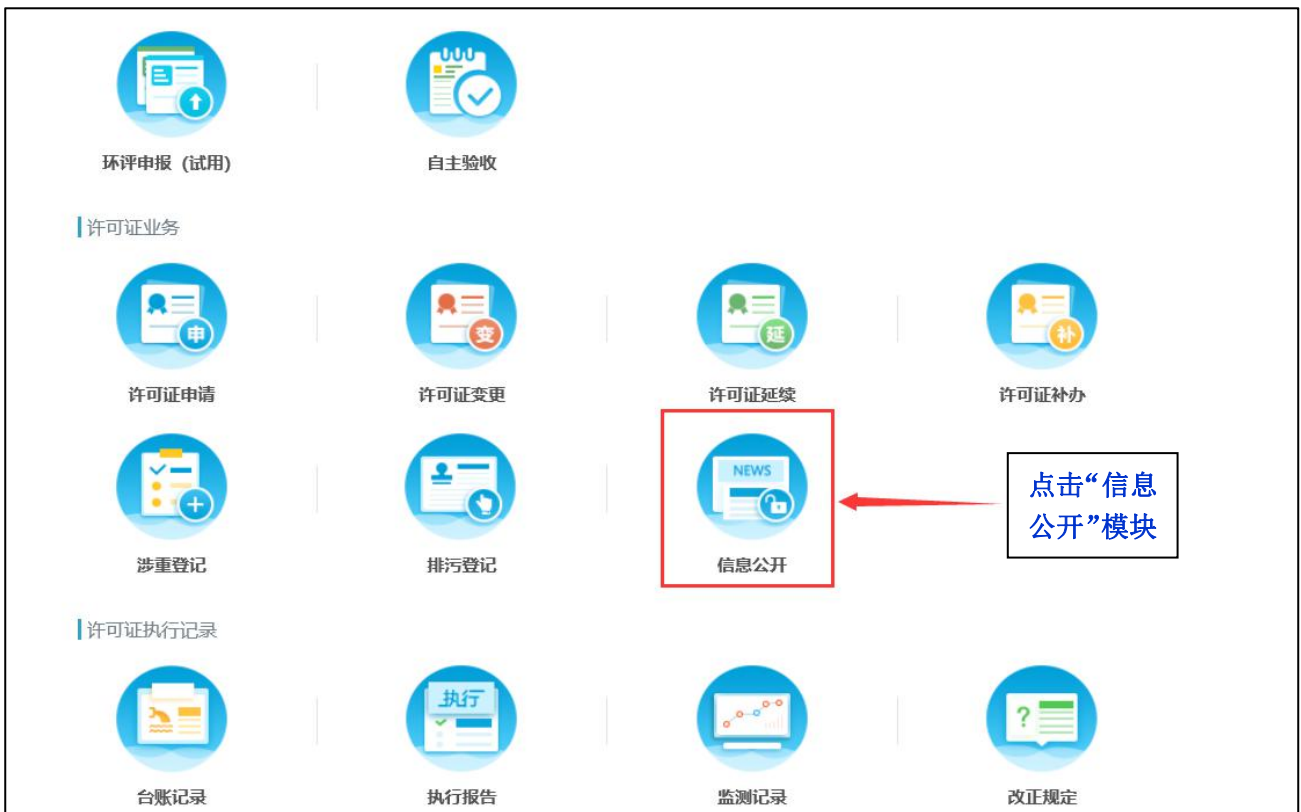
环评申报（试用）

自主验收

许可证业务

申
许可证申请

变
许可证变更

延
许可证延续

补
许可证补办

涉重登记

排污登记

NEWS
信息公开

点击“信息公开”模块

许可证执行记录

台账记录

执行
执行报告

监测记录

?
改正规定